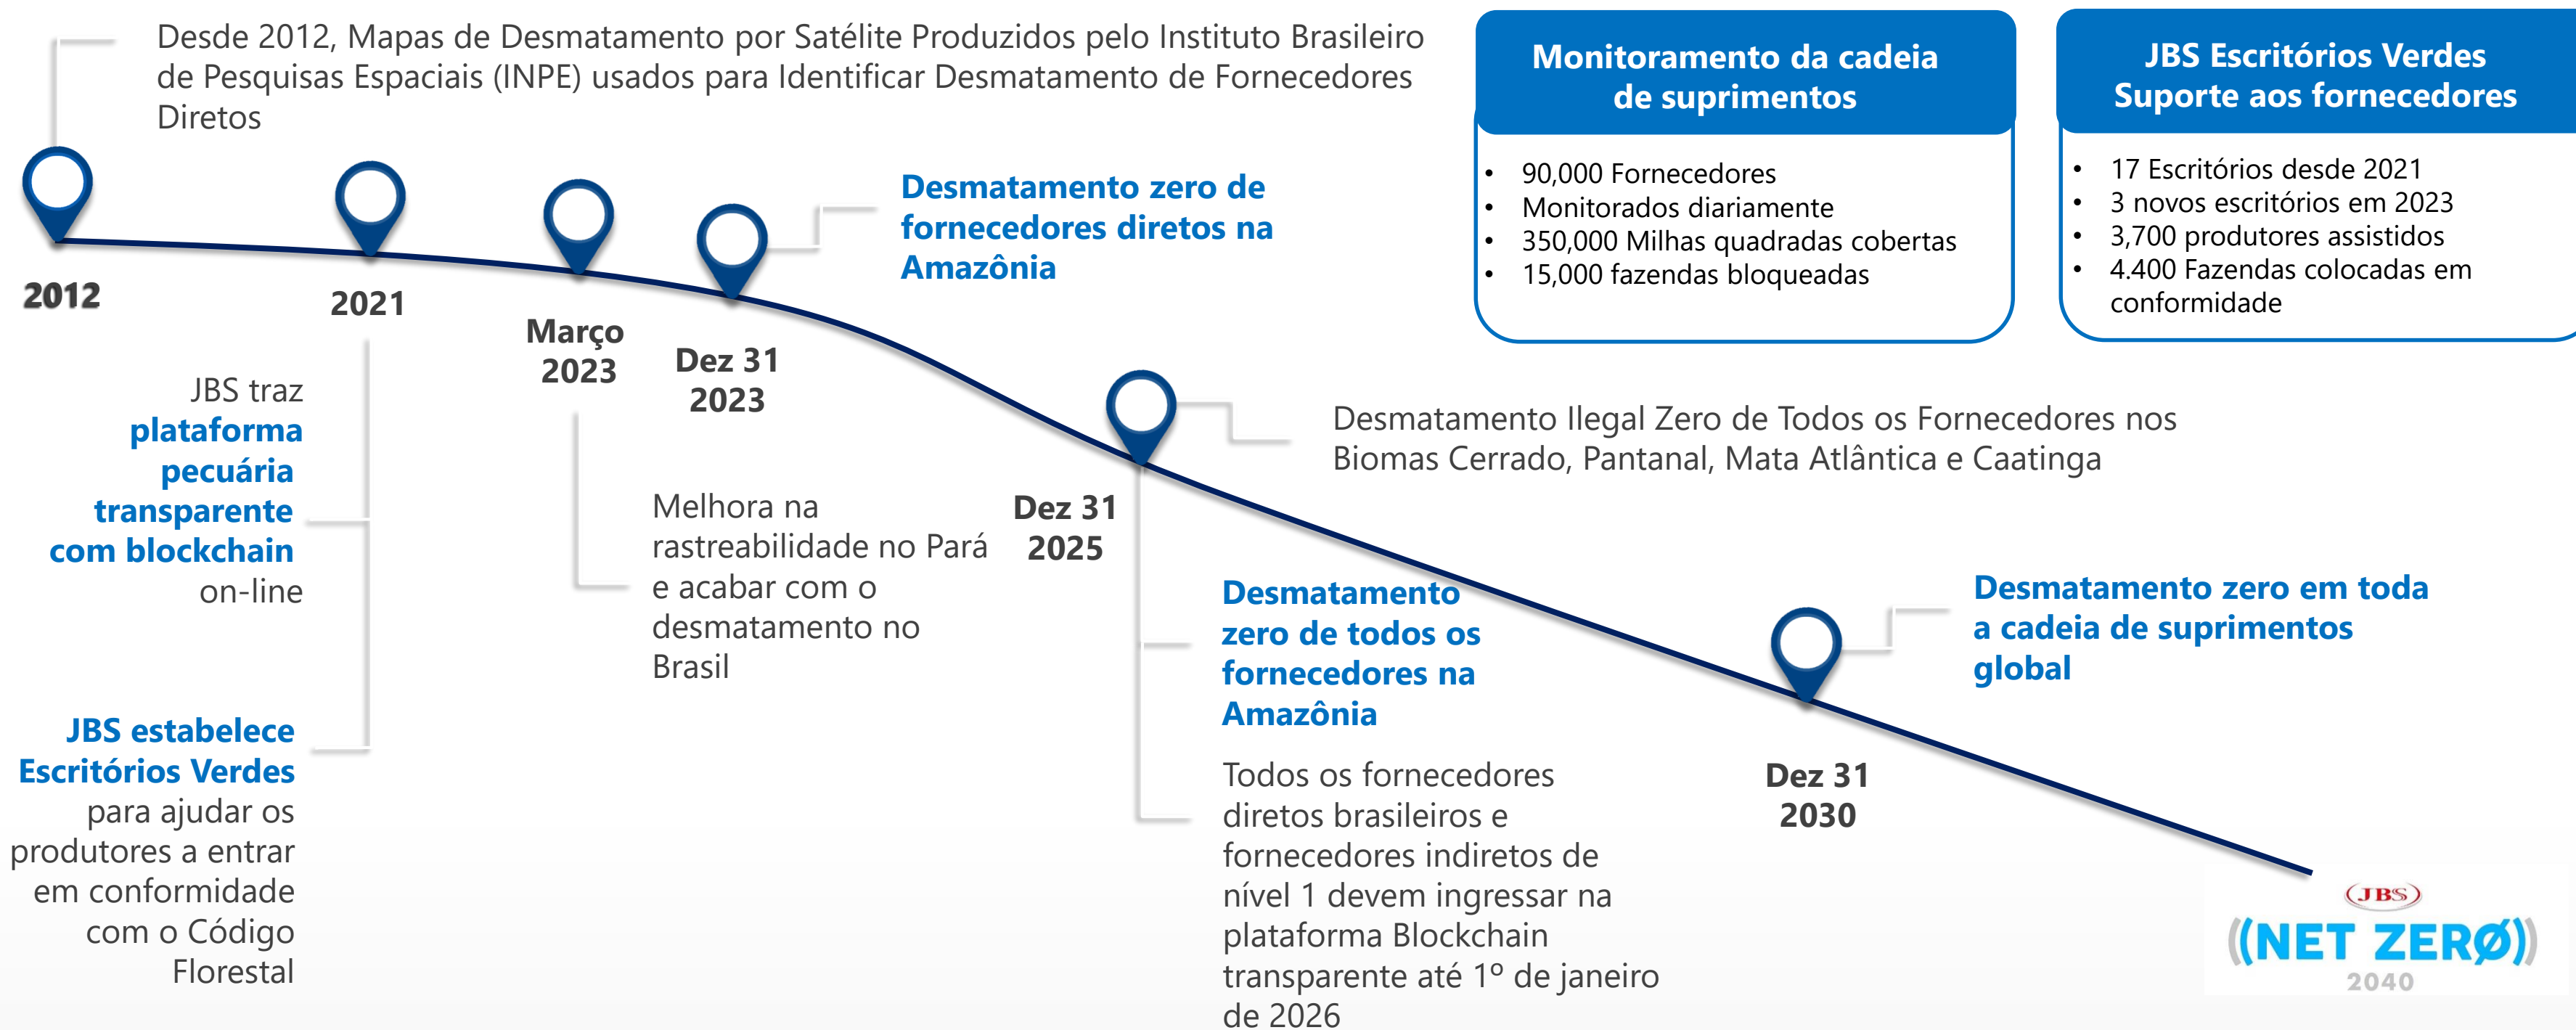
Desde 2012, Mapas de Desmatamento por Satélite Produzidos pelo Instituto Brasileiro de Pesquisas Espaciais (INPE) usados para Identificar Desmatamento de Fornecedores Diretos

Monitoramento da cadeia de suprimentos

- 90,000 Fornecedores
- Monitorados diariamente
- 350,000 Milhas quadradas cobertas
- 15,000 fazendas bloqueadas

JBS Escritórios Verdes Suporte aos fornecedores

- 17 Escritórios desde 2021
- 3 novos escritórios em 2023
- 3,700 produtores assistidos
- 4.400 Fazendas colocadas em conformidade

2012

2021

Março 2023

Dez 31 2023

Desmatamento zero de fornecedores diretos na Amazônia

JBS traz plataforma pecuária transparente com blockchain on-line

Melhora na rastreabilidade no Pará e acabar com o desmatamento no Brasil

Dez 31 2025

Desmatamento Ilegal Zero de Todos os Fornecedores nos Biomas Cerrado, Pantanal, Mata Atlântica e Caatinga

Desmatamento zero de todos os fornecedores na Amazônia

Todos os fornecedores diretos brasileiros e fornecedores indiretos de nível 1 devem ingressar na plataforma Blockchain transparente até 1º de janeiro de 2026

JBS estabelece Escritórios Verdes para ajudar os produtores a entrar em conformidade com o Código Florestal

Dez 31 2030

Desmatamento zero em toda a cadeia de suprimentos global

JBS
((NET ZERØ))
2040